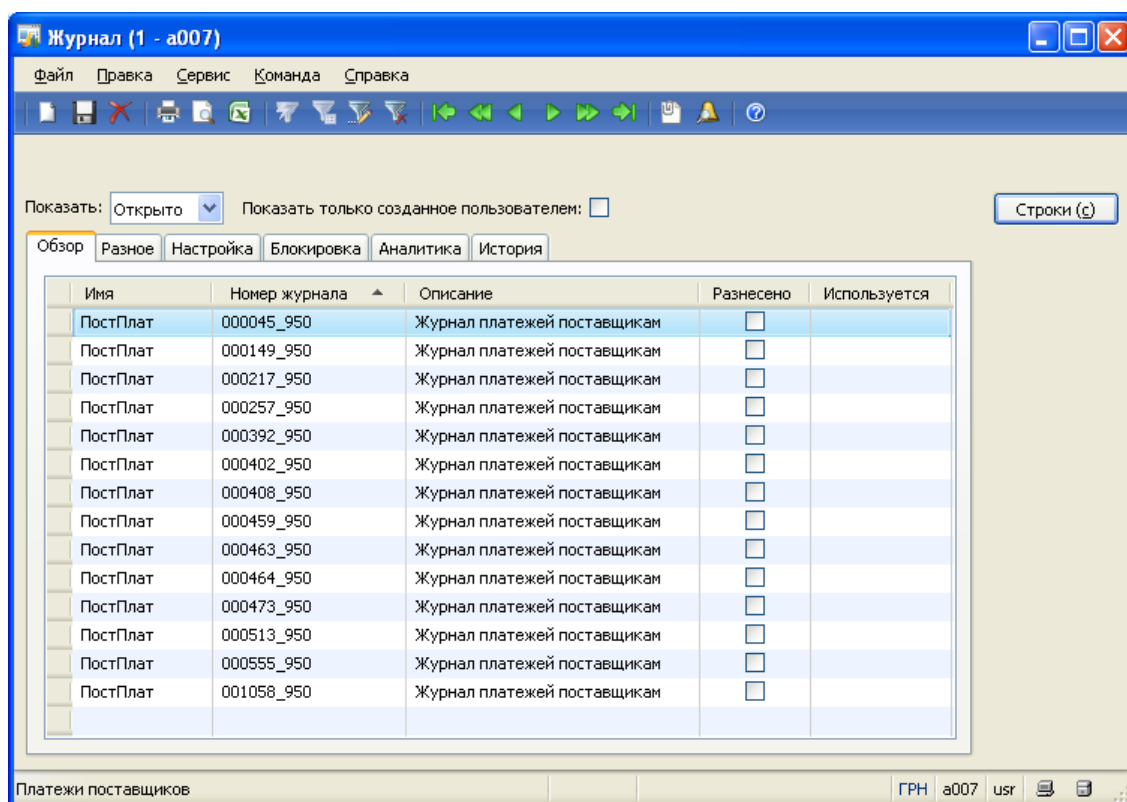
Журнал (1 - a007)

Файл Правка Сервис Команда Справка

Показать: Открыто Показать только созданное пользователем:

Строки (с)

Обзор | Разное | Настройка | Блокировка | Аналитика | История

| Имя | Номер журнала | Описание | Разнесено | Используется |
|---|---|---|---|---|
| ПостПлат | 000045_950 | Журнал платежей поставщикам | | |
| ПостПлат | 000149_950 | Журнал платежей поставщикам | | |
| ПостПлат | 000217_950 | Журнал платежей поставщикам | | |
| ПостПлат | 000257_950 | Журнал платежей поставщикам | | |
| ПостПлат | 000392_950 | Журнал платежей поставщикам | | |
| ПостПлат | 000402_950 | Журнал платежей поставщикам | | |
| ПостПлат | 000408_950 | Журнал платежей поставщикам | | |
| ПостПлат | 000459_950 | Журнал платежей поставщикам | | |
| ПостПлат | 000463_950 | Журнал платежей поставщикам | | |
| ПостПлат | 000464_950 | Журнал платежей поставщикам | | |
| ПостПлат | 000473_950 | Журнал платежей поставщикам | | |
| ПостПлат | 000513_950 | Журнал платежей поставщикам | | |
| ПостПлат | 000555_950 | Журнал платежей поставщикам | | |
| ПостПлат | 001058_950 | Журнал платежей поставщикам | | |

Платежи поставщиков | ГРН | a007 | usr